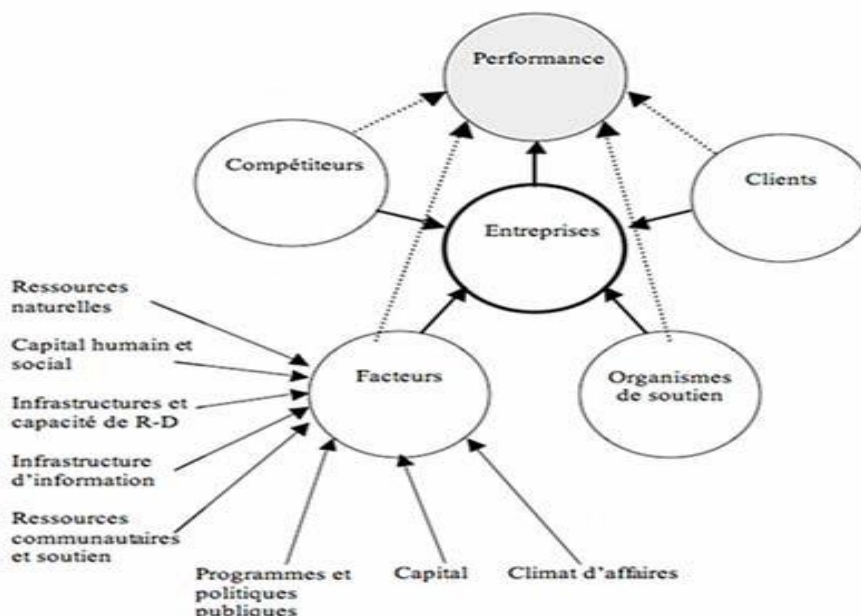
Performance

Compétiteurs

Clients

Entreprises

Ressources naturelles

Capital humain et social

Infrastructures et capacité de R-D

Infrastructure d'information

Ressources communautaires et soutien

Facteurs

Organismes de soutien

Programmes et politiques publiques

Capital

Climat d'affaires